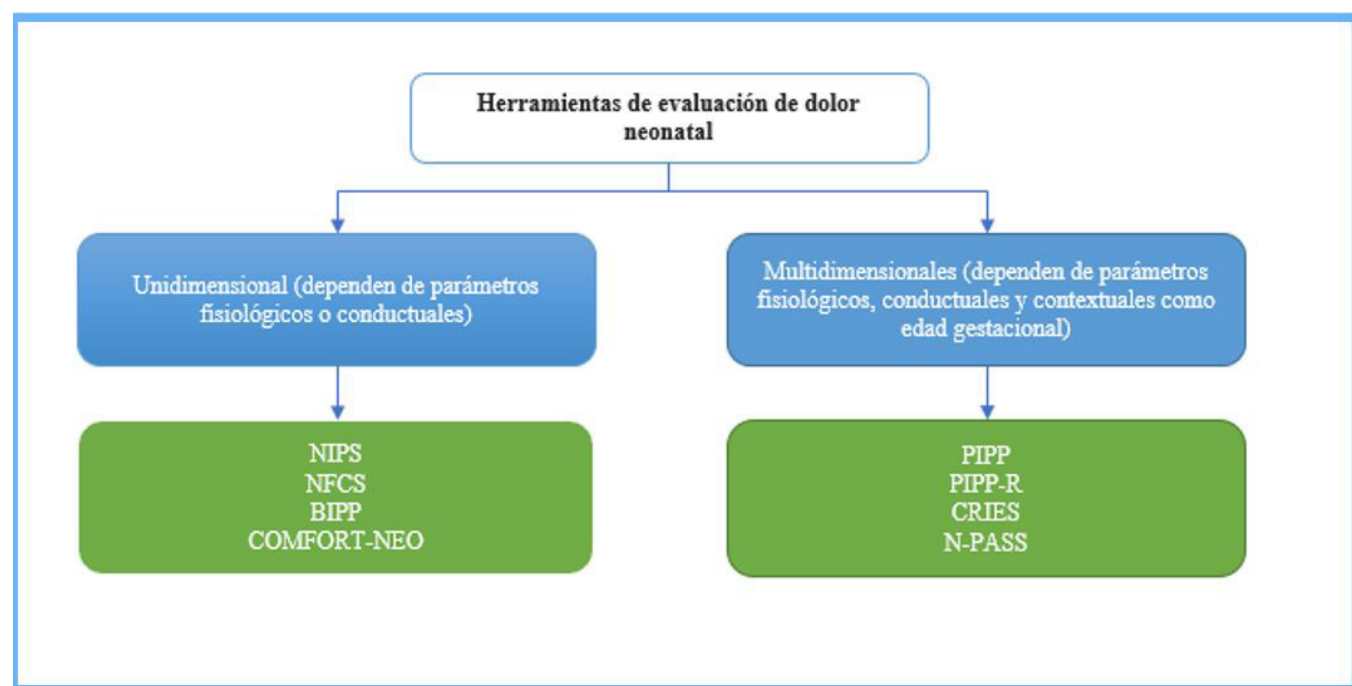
Herramientas de evaluación de dolor neonatal

Unidimensional (dependen de parámetros fisiológicos o conductuales)

NIPS
NFCS
BIPP
COMFORT-NEO

Multidimensionales (dependen de parámetros fisiológicos, conductuales y contextuales como edad gestacional)

PIPP
PIPP-R
CRIES
N-PASS